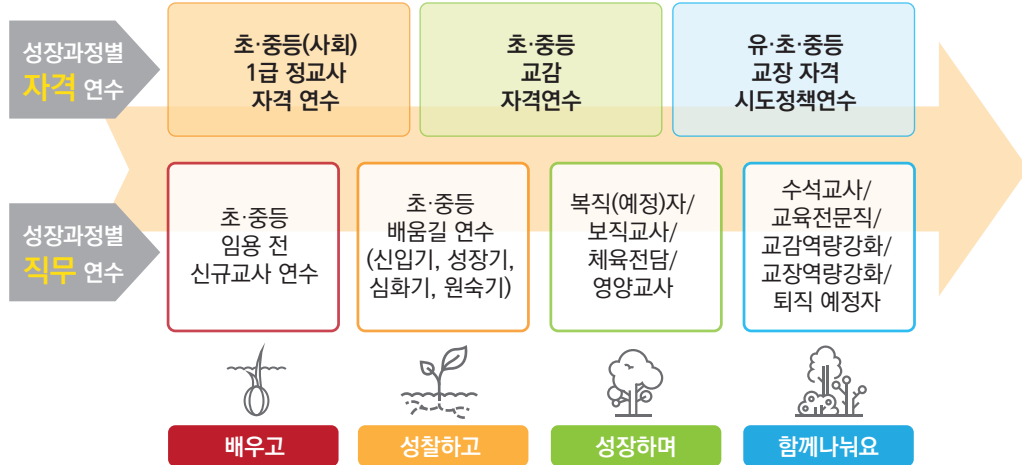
성장과정별
자격 연수

초·중등(사회)
1급 정교사
자격 연수

초·중등
교감
자격연수

유·초·중등
교장 자격
시도정책연수

성장과정별
직무 연수

초·중등
임용 전
신규교사 연수

초·중등
배움길 연수
(신입기, 성장기, 심화기, 원숙기)

복직(예정)자/
보직교사/
체육전담/
영양교사

수석교사/
교육전문직/
교감역량강화/
교장역량강화/
퇴직 예정자

배우고

성찰하고

성장하며

함께나눠요